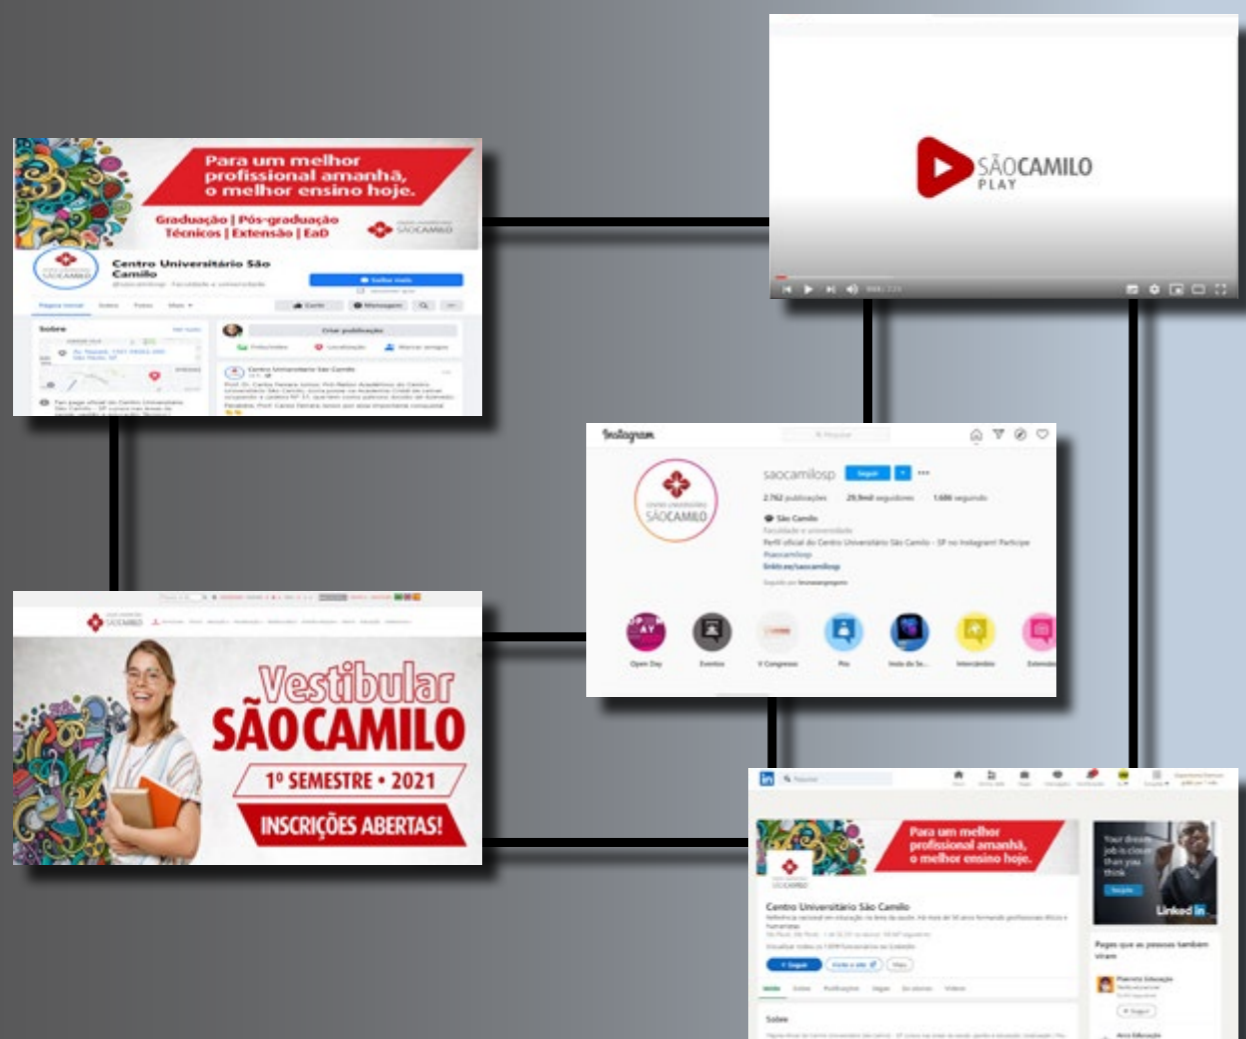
Para um melhor profissional amanhã, o melhor ensino hoje.

Graduação | Pós-graduação Técnicos | Extensão | EaD

SÃO CAMILO

Centro Universitário São Camilo

Sobre

Criar publicação

SÃOCAMILO PLAY

Instagram

saocamilosp

Seguir

São Camilo

SÃO CAMILO

Vestibular SÃO CAMILO

1º SEMESTRE • 2021

INSCRIÇÕES ABERTAS!

Para um melhor profissional amanhã, o melhor ensino hoje.

Centro Universitário São Camilo

+ Seguir

Sobre

Linked in